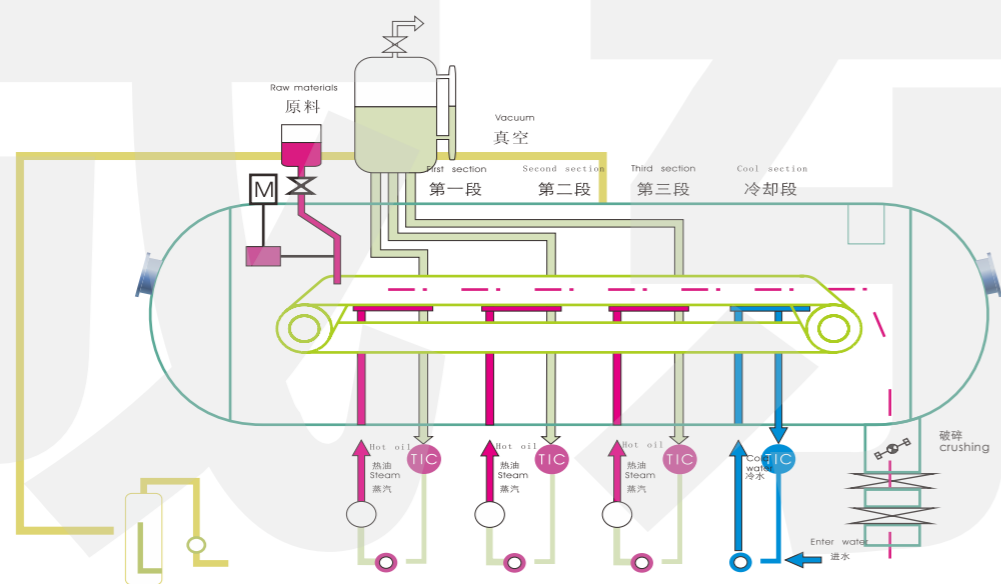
Raw materials
原料

M

Vacuum
真空

First section
第一段

Second section
第二段

Third section
第三段

Cool section
冷却段

Hot oil
热油
Steam
蒸汽
TIC

Hot oil
热油
Steam
蒸汽
TIC

Hot oil
热油
Steam
蒸汽
TIC

Cool water
冷水
TIC

破碎
crushing

Enter water
进水